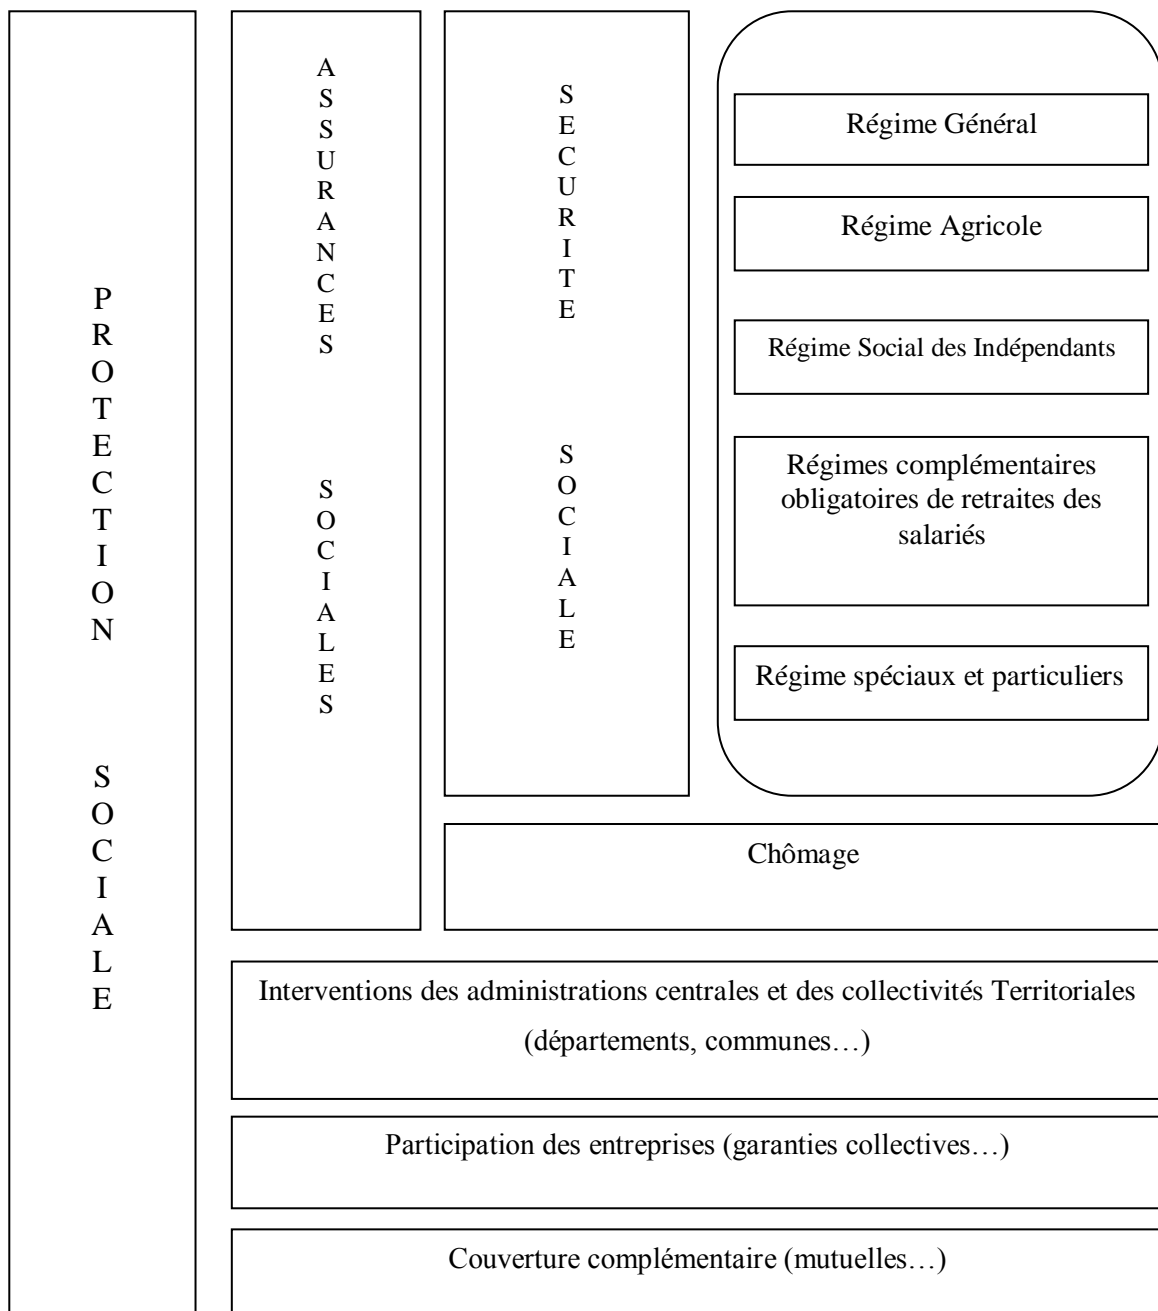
PROTECTION SOCIALE

ASSURANCES SOCIALES

SECURITE SOCIALE

Régime Général

Régime Agricole

Régime Social des Indépendants

Régimes complémentaires obligatoires de retraites des salariés

Régime spéciaux et particuliers

Chômage

Interventions des administrations centrales et des collectivités Territoriales (départements, communes…)

Participation des entreprises (garanties collectives…)

Couverture complémentaire (mutuelles…)